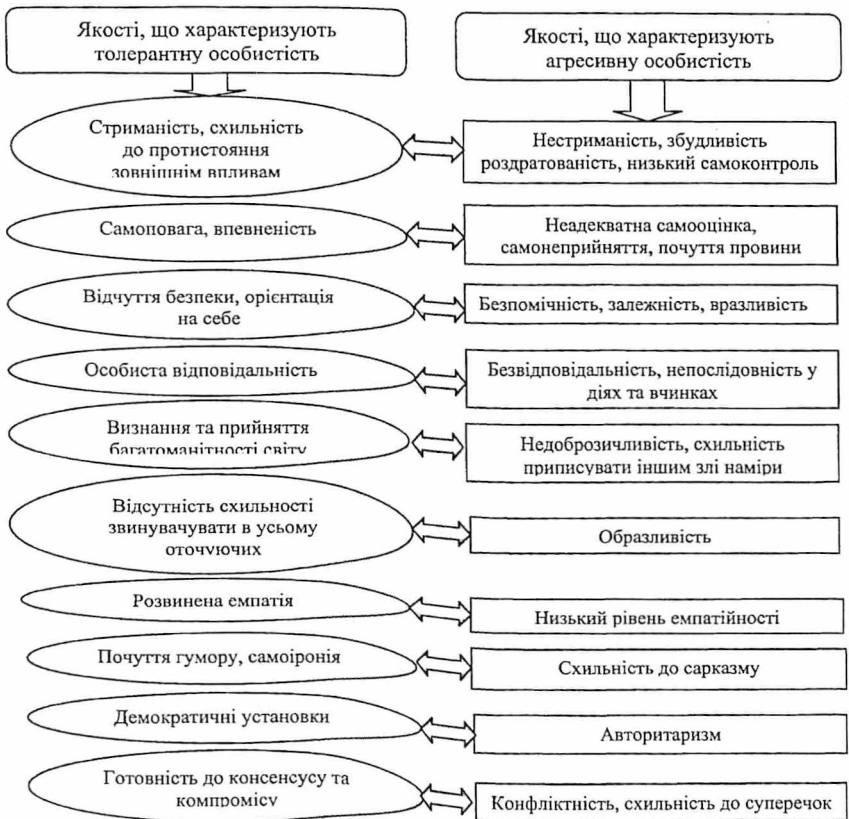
Якості, що характеризують толерантну особистість

Якості, що характеризують агресивну особистість

Стриманість, схильність до протистояння зовнішнім впливам

Нестриманість, збудливість роздратованість, низький самоконтроль

Самоповага, впевненість

Неадекватна самооцінка, самонеприйняття, почуття провини

Відчуття безпеки, орієнтація на себе

Безпомічність, залежність, вразливість

Особиста відповідальність

Безвідповідальність, непослідовність у діях та вчинках

Визнання та прийняття багатоманітності світу

Недоброзичливість, схильність приписувати іншим злі наміри

Відсутність схильності звинувачувати в усьому оточуючих

Образливість

Розвинена емпатія

Низький рівень емпатійності

Почуття гумору, самоіронія

Схильність до сарказму

Демократичні установки

Авторитаризм

Готовність до консенсусу та компромісу

Конфліктність, схильність до суперечок